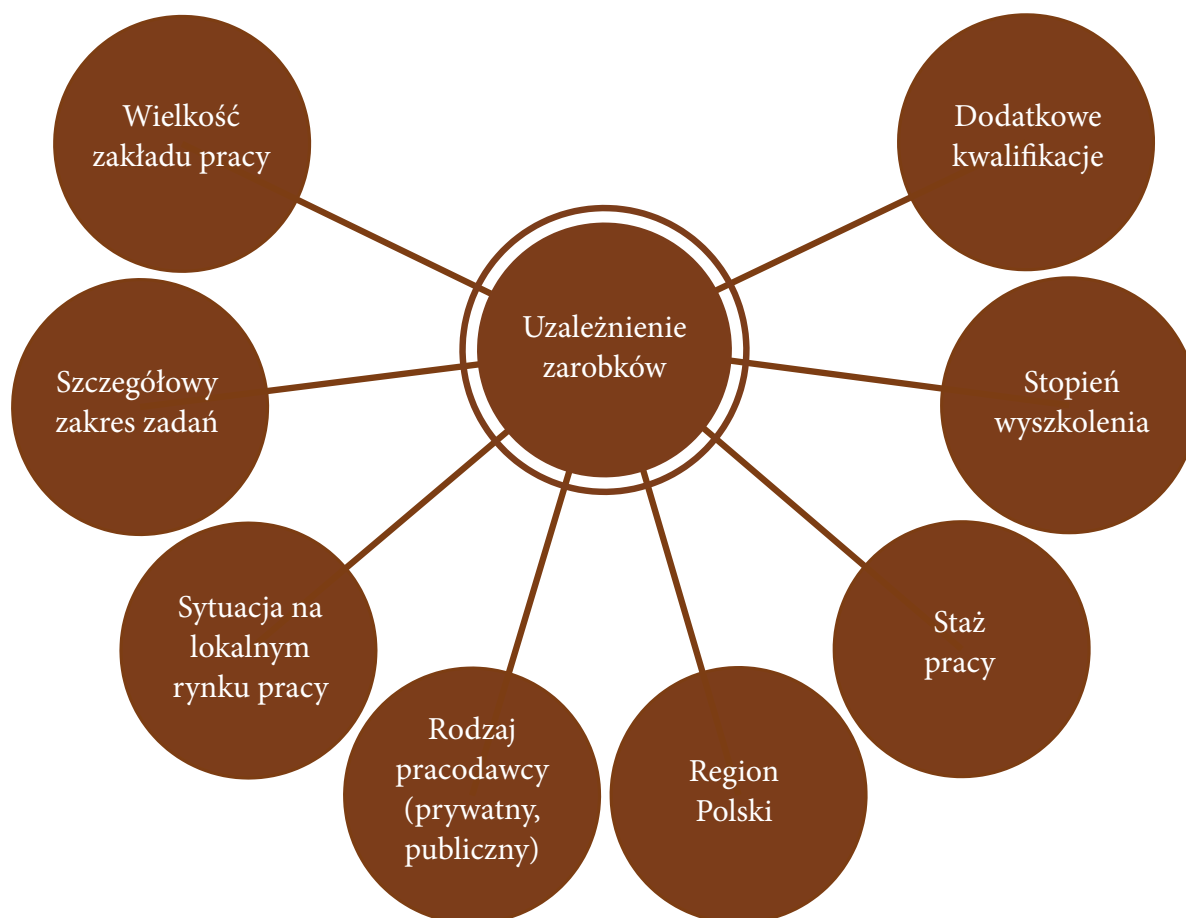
Uzależnienie zarobków

Wielkość zakładu pracy

Dodatkowe kwalifikacje

Szczegółowy zakres zadań

Stopień wyszkolenia

Sytuacja na lokalnym rynku pracy

Staż pracy

Rodzaj pracodawcy (prywatny, publiczny)

Region Polski